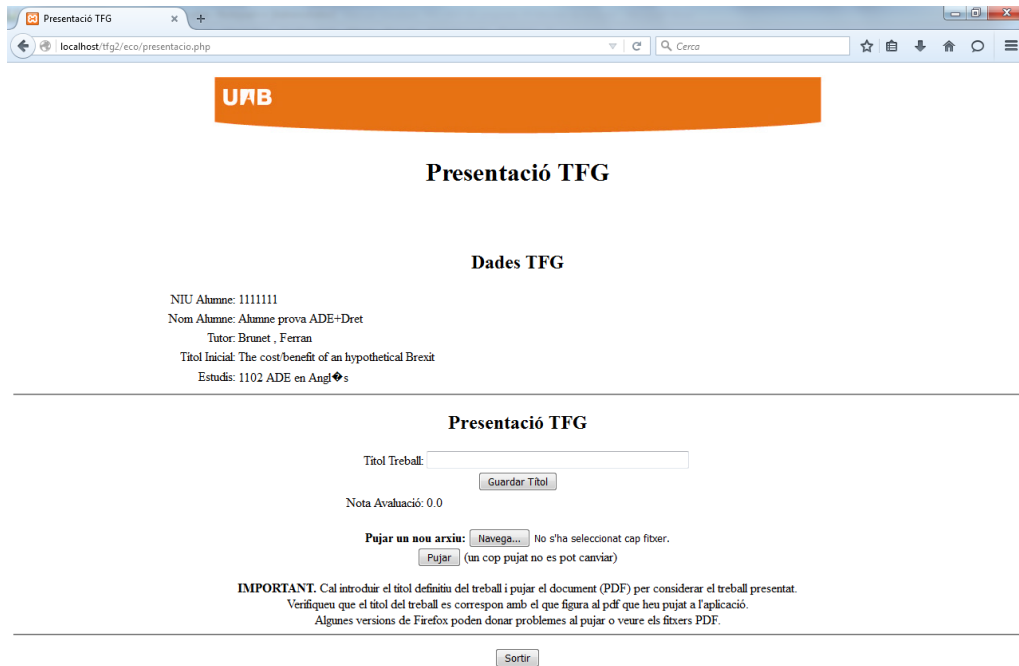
Presentació TFG ×

localhost/tfg2/eco/presentacio.php

Cerca

UAB

Presentació TFG

Dades TFG

| | |
|---|---|
| NIU Alumne: | 1111111 |
| Nom Alumne: | Alumne prova ADE+Dret |
| Tutor: | Brunet , Ferran |
| Titol Inicial: | The cost/benefit of an hypothetical Brexit |
| Estudis: | 1102 ADE en Angl�s |

Presentació TFG

Titol Treball:

Guardar Titol

Nota Avaluació: 0.0

Pujar un nou arxiu: Navega... No s'ha seleccionat cap fitxer.

Pujar (un cop pujat no es pot canviar)

IMPORTANT. Cal introduir el titol definitiu del treball i pujar el document (PDF) per considerar el treball presentat.
Verifiqueu que el titol del treball es correspon amb el que figura al pdf que heu pujat a l'aplicació.
Algunes versions de Firefox poden donar problemes al pujar o veure els fitxers PDF.

Sortir